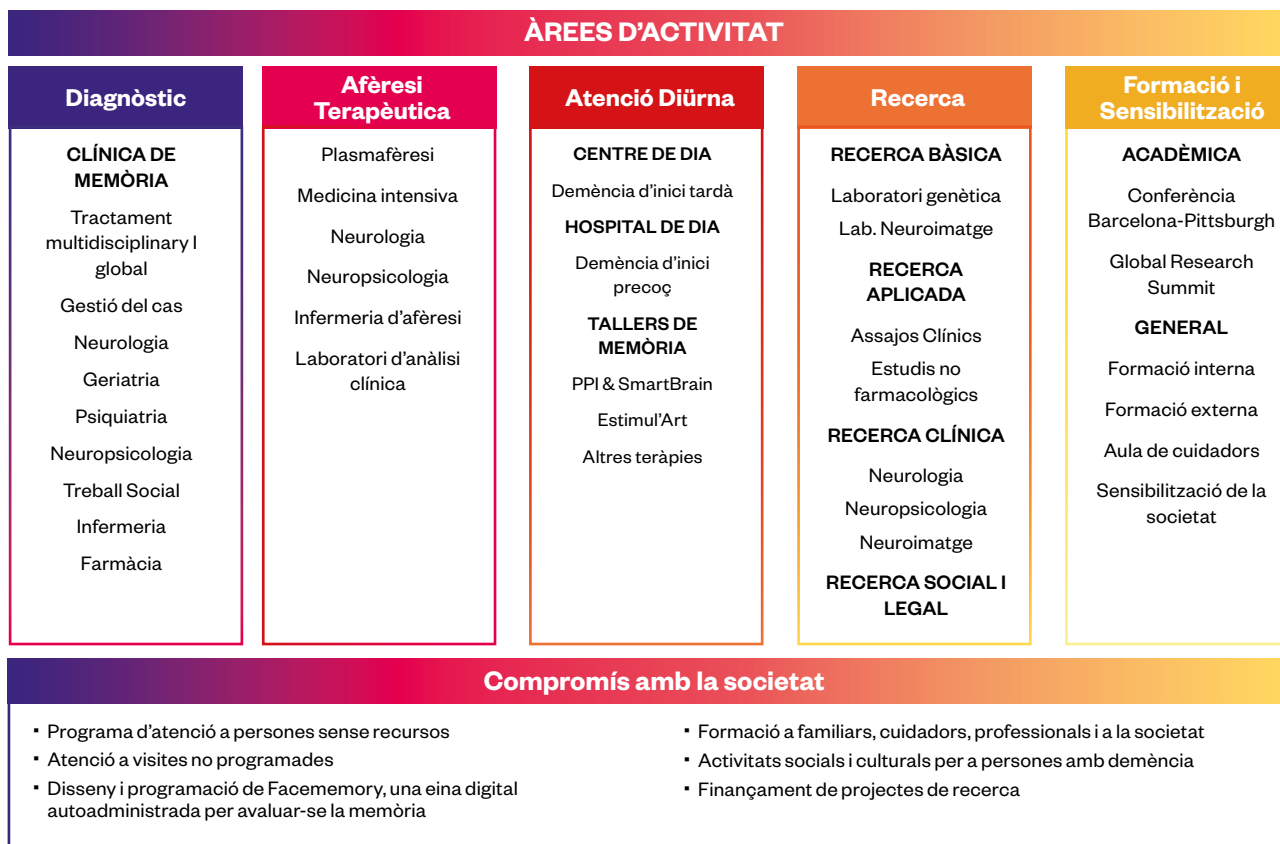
ÀREES D'ACTIVITAT

Diagnòstic

CLÍNICA DE MEMÒRIA

Tractament multidisciplinary I global

Gestió del cas

Neurologia

Geriatria

Psiquiatria

Neuropsicologia

Treball Social

Infermeria

Farmàcia

Afèresi Terapèutica

Plasmafèresi

Medicina intensiva

Neurologia

Neuropsicologia

Infermeria d'afèresi

Laboratori d'anàlisi clínica

Atenció Diürna

CENTRE DE DIA

Demència d'inici tardà

HOSPITAL DE DIA

Demència d'inici precoç

TALLERS DE MEMÒRIA

PPI & SmartBrain

Estimul'Art

Altres teràpies

Recerca

RECERCA BÀSICA

Laboratori genètica

Lab. Neuroimatge

RECERCA APLICADA

Assajos Clínics

Estudis no farmacològics

RECERCA CLÍNICA

Neurologia

Neuropsicologia

Neuroimatge

RECERCA SOCIAL I LEGAL

Formació i Sensibilització

ACADÈMICA

Conferència Barcelona-Pittsburgh

Global Research Summit

GENERAL

Formació interna

Formació externa

Aula de cuidadors

Sensibilització de la societat

Compromís amb la societat

▪ Programa d'atenció a persones sense recursos
▪ Atenció a visites no programades
▪ Disseny i programació de Facememory, una eina digital autoadministrada per avaluar-se la memòria

▪ Formació a familiars, cuidadors, professionals i a la societat
▪ Activitats socials i culturals per a persones amb demència
▪ Finançament de projectes de recerca